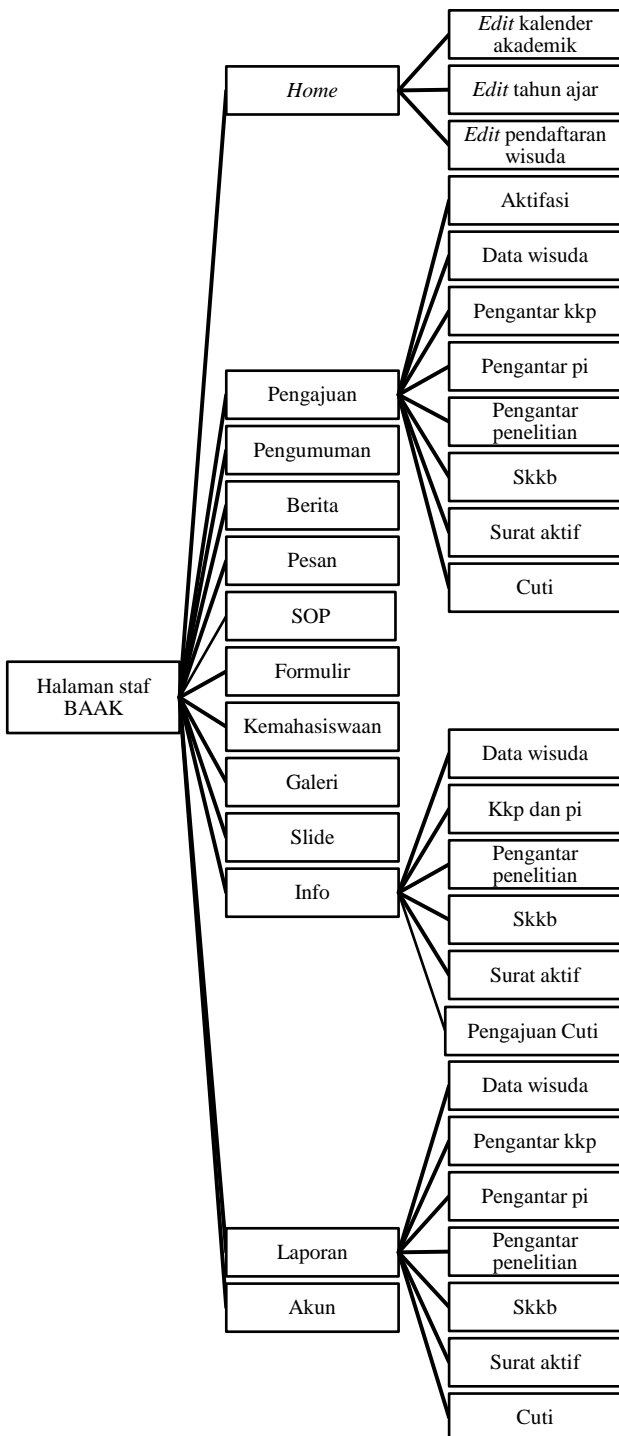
Halaman staf BAAK

*Home*

*Edit* kalender akademik

*Edit* tahun ajar

*Edit* pendaftaran wisuda

Pengajuan

Aktifasi

Data wisuda

Pengantar kkp

Pengantar pi

Pengantar penelitian

Skkb

Surat aktif

Cuti

Pengumuman

Berita

Pesan

SOP

Formulir

Kemahasiswaan

Galeri

Slide

Info

Data wisuda

Kkp dan pi

Pengantar penelitian

Skkb

Surat aktif

Pengajuan Cuti

Laporan

Data wisuda

Pengantar kkp

Pengantar pi

Pengantar penelitian

Skkb

Surat aktif

Cuti

Akun